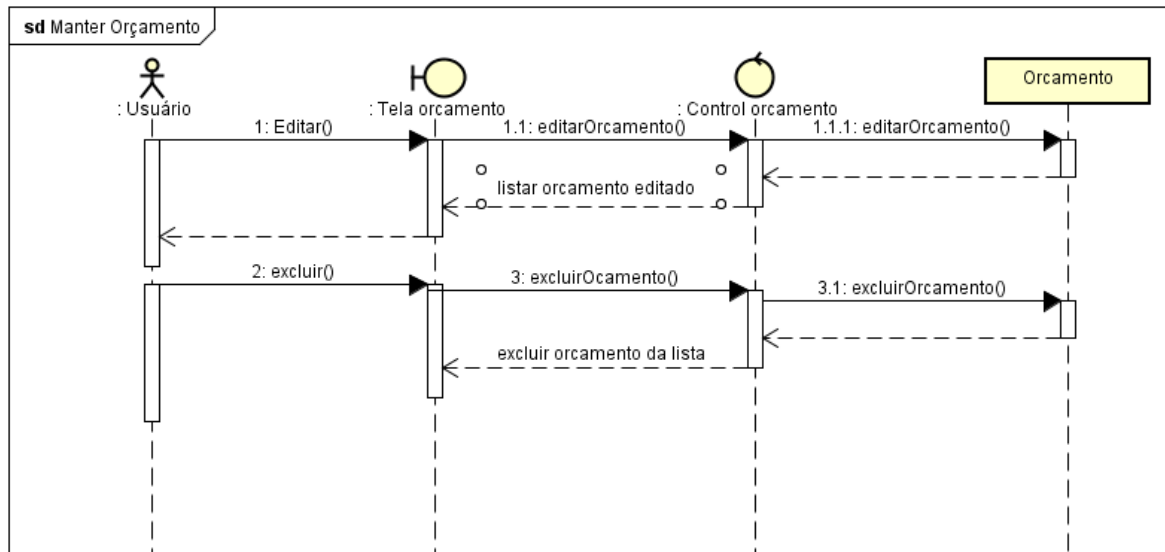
sd Manter Orçamento

: Usuário

: Tela orcamento

: Control orcamento

Orcamento

1: Editar()

1.1: editarOrcamento()

1.1.1: editarOrcamento()

listar orcamento editado

2: excluir()

3: excluirOcamento()

3.1: excluirOrcamento()

excluir orcamento da lista